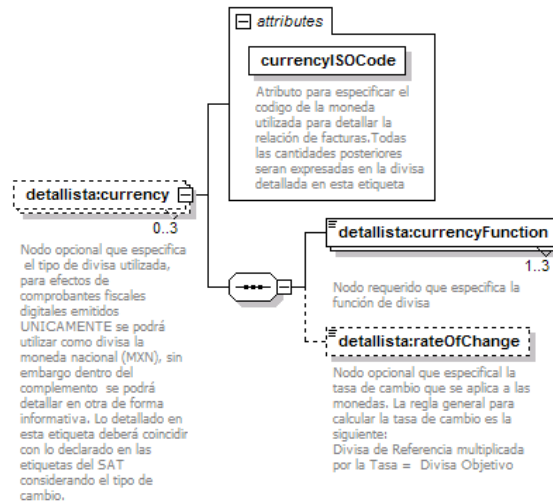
attributes

currencyISOCode

Atributo para especificar el codigo de la moneda utilizada para detallar la relación de facturas.Todas las cantidades posteriores seran expresadas en la divisa detallada en esta etiqueta

detallista:currency

0..3

Nodo opcional que especifica el tipo de divisa utilizada, para efectos de comprobantes fiscales digitales emitidos UNICAMENTE se podrá utilizar como divisa la moneda nacional (MXN), sin embargo dentro del complemento se podrá detallar en otra de forma informativa. Lo detallado en esta etiqueta deberá coincidir con lo declarado en las etiquetas del SAT considerando el tipo de cambio.

detallista:currencyFunction

1..3

Nodo requerido que especifica la función de divisa

detallista:rateOfChange

Nodo opcional que especifica la tasa de cambio que se aplica a las monedas. La regla general para calcular la tasa de cambio es la siguiente:
Divisa de Referencia multiplicada por la Tasa = Divisa Objetivo